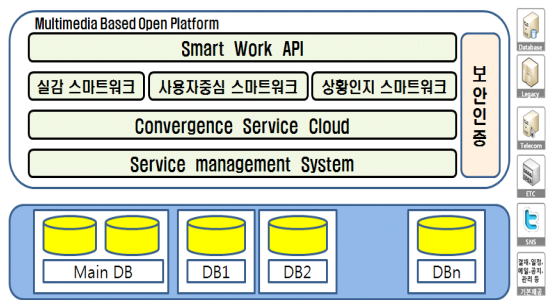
Multimedia Based Open Platform

Smart Work API

실감 스마트워크

사용자중심 스마트워크

상황인지 스마트워크

보안인증

Convergence Service Cloud

Service management System

Main DB

DB1

DB2

DBn

Database

Legacy

Telecom

ETC

SNS

결재, 일정, 메일, 공지, 관리 등

기존체계